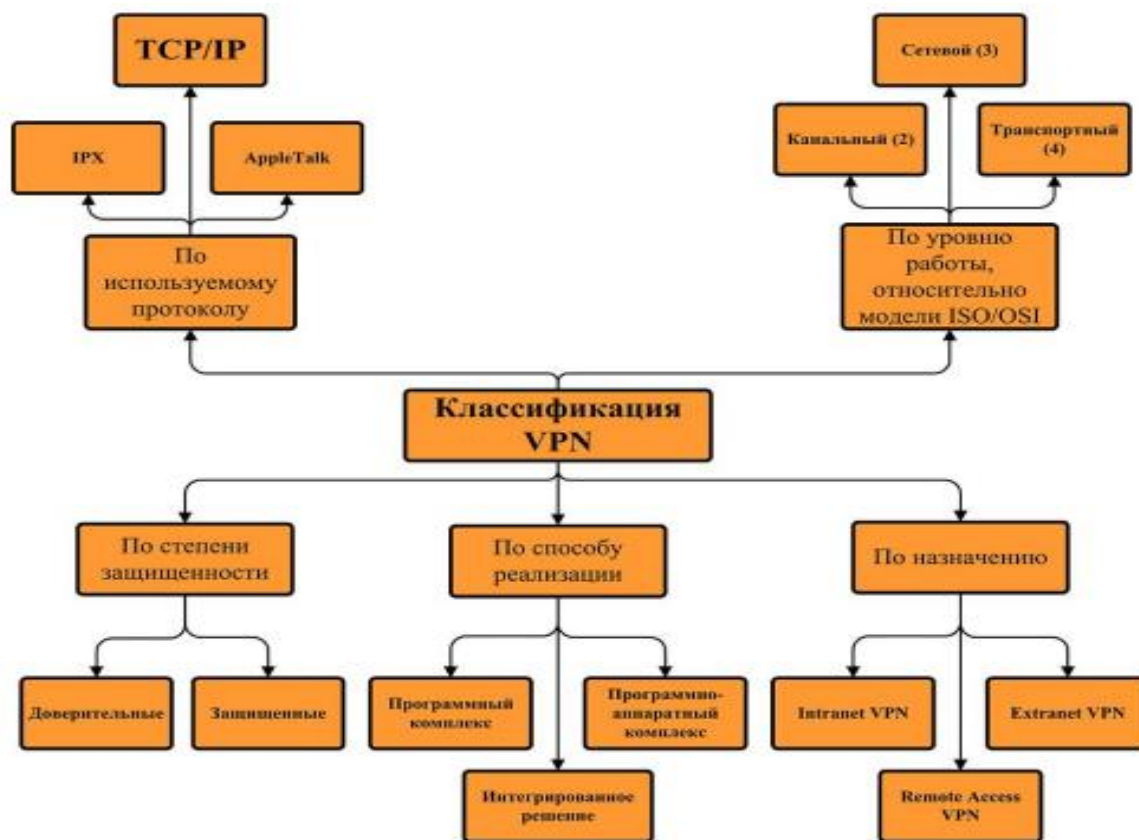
TCP/IP

IPX

AppleTalk

По используемому протоколу

Сетевой (3)

Канальный (2)

Транспортный (4)

По уровню работы, относительно модели ISO/OSI

Классификация VPN

По степени защищенности

По способу реализации

По назначению

Доверительные

Защищенные

Программный комплекс

Программно-аппаратный комплекс

Интегрированное решение

Intranet VPN

Extranet VPN

Remote Access VPN